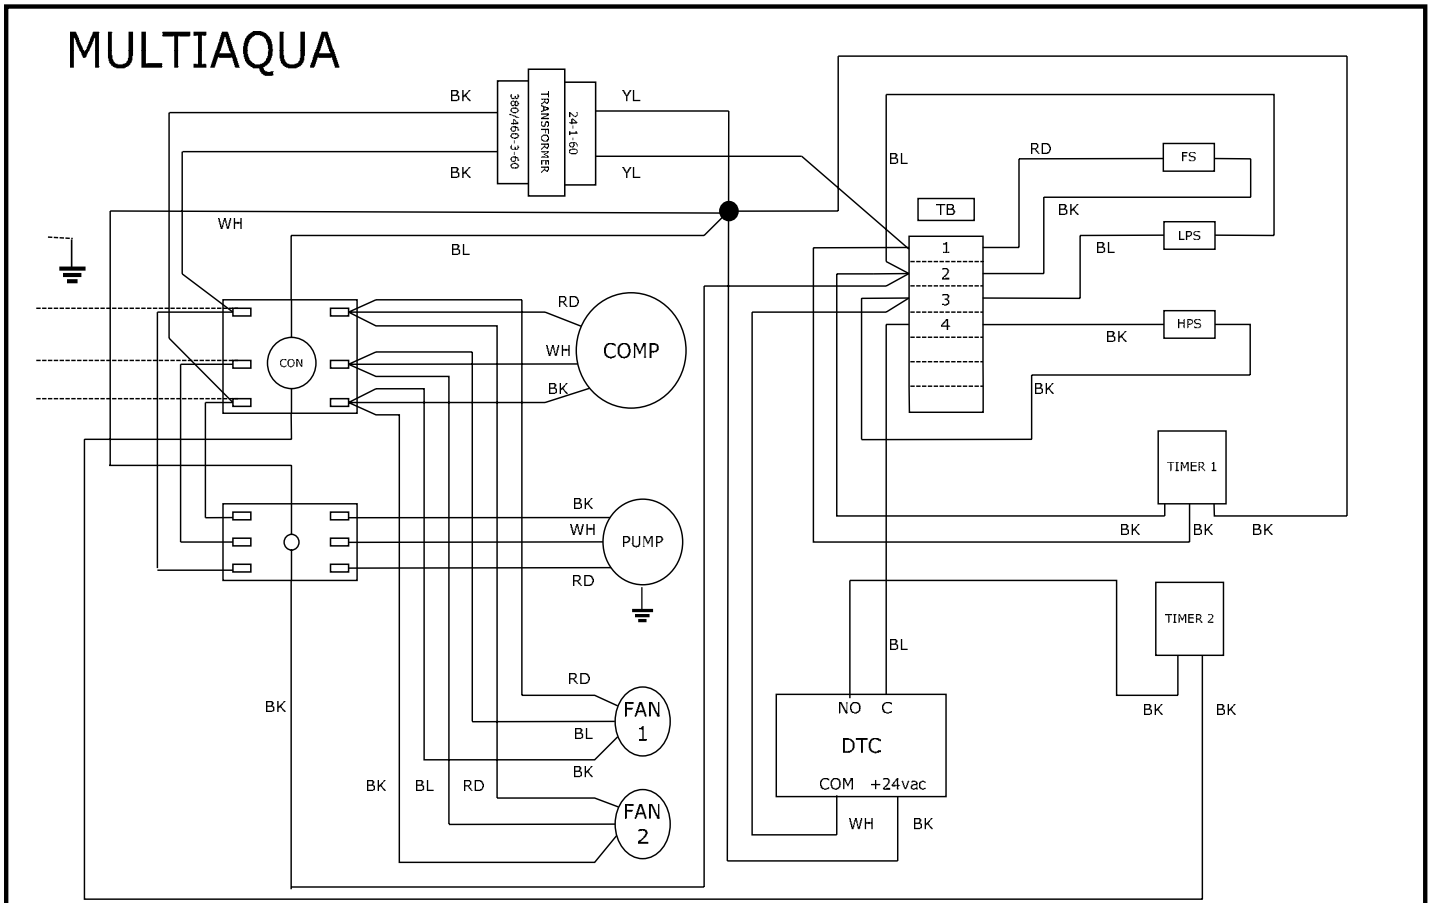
MULTIAQUA

BK
380/460-3-60
TRANSFORMER
24-1-60
YL
BK
YL
WH
BL
CON
RD
COMP
WH
BK
BK
WH
PUMP
RD
RD
FAN 1
BL
BK
BK
BL
RD
FAN 2
BK

BL
RD
FS
TB
BK
BL
LPS
1
2
3
4
BK
HPS
BK
TIMER 1
BK
BK
BK
TIMER 2
BL
BK
BK
NO
C
DTC
COM
+24vac
WH
BK